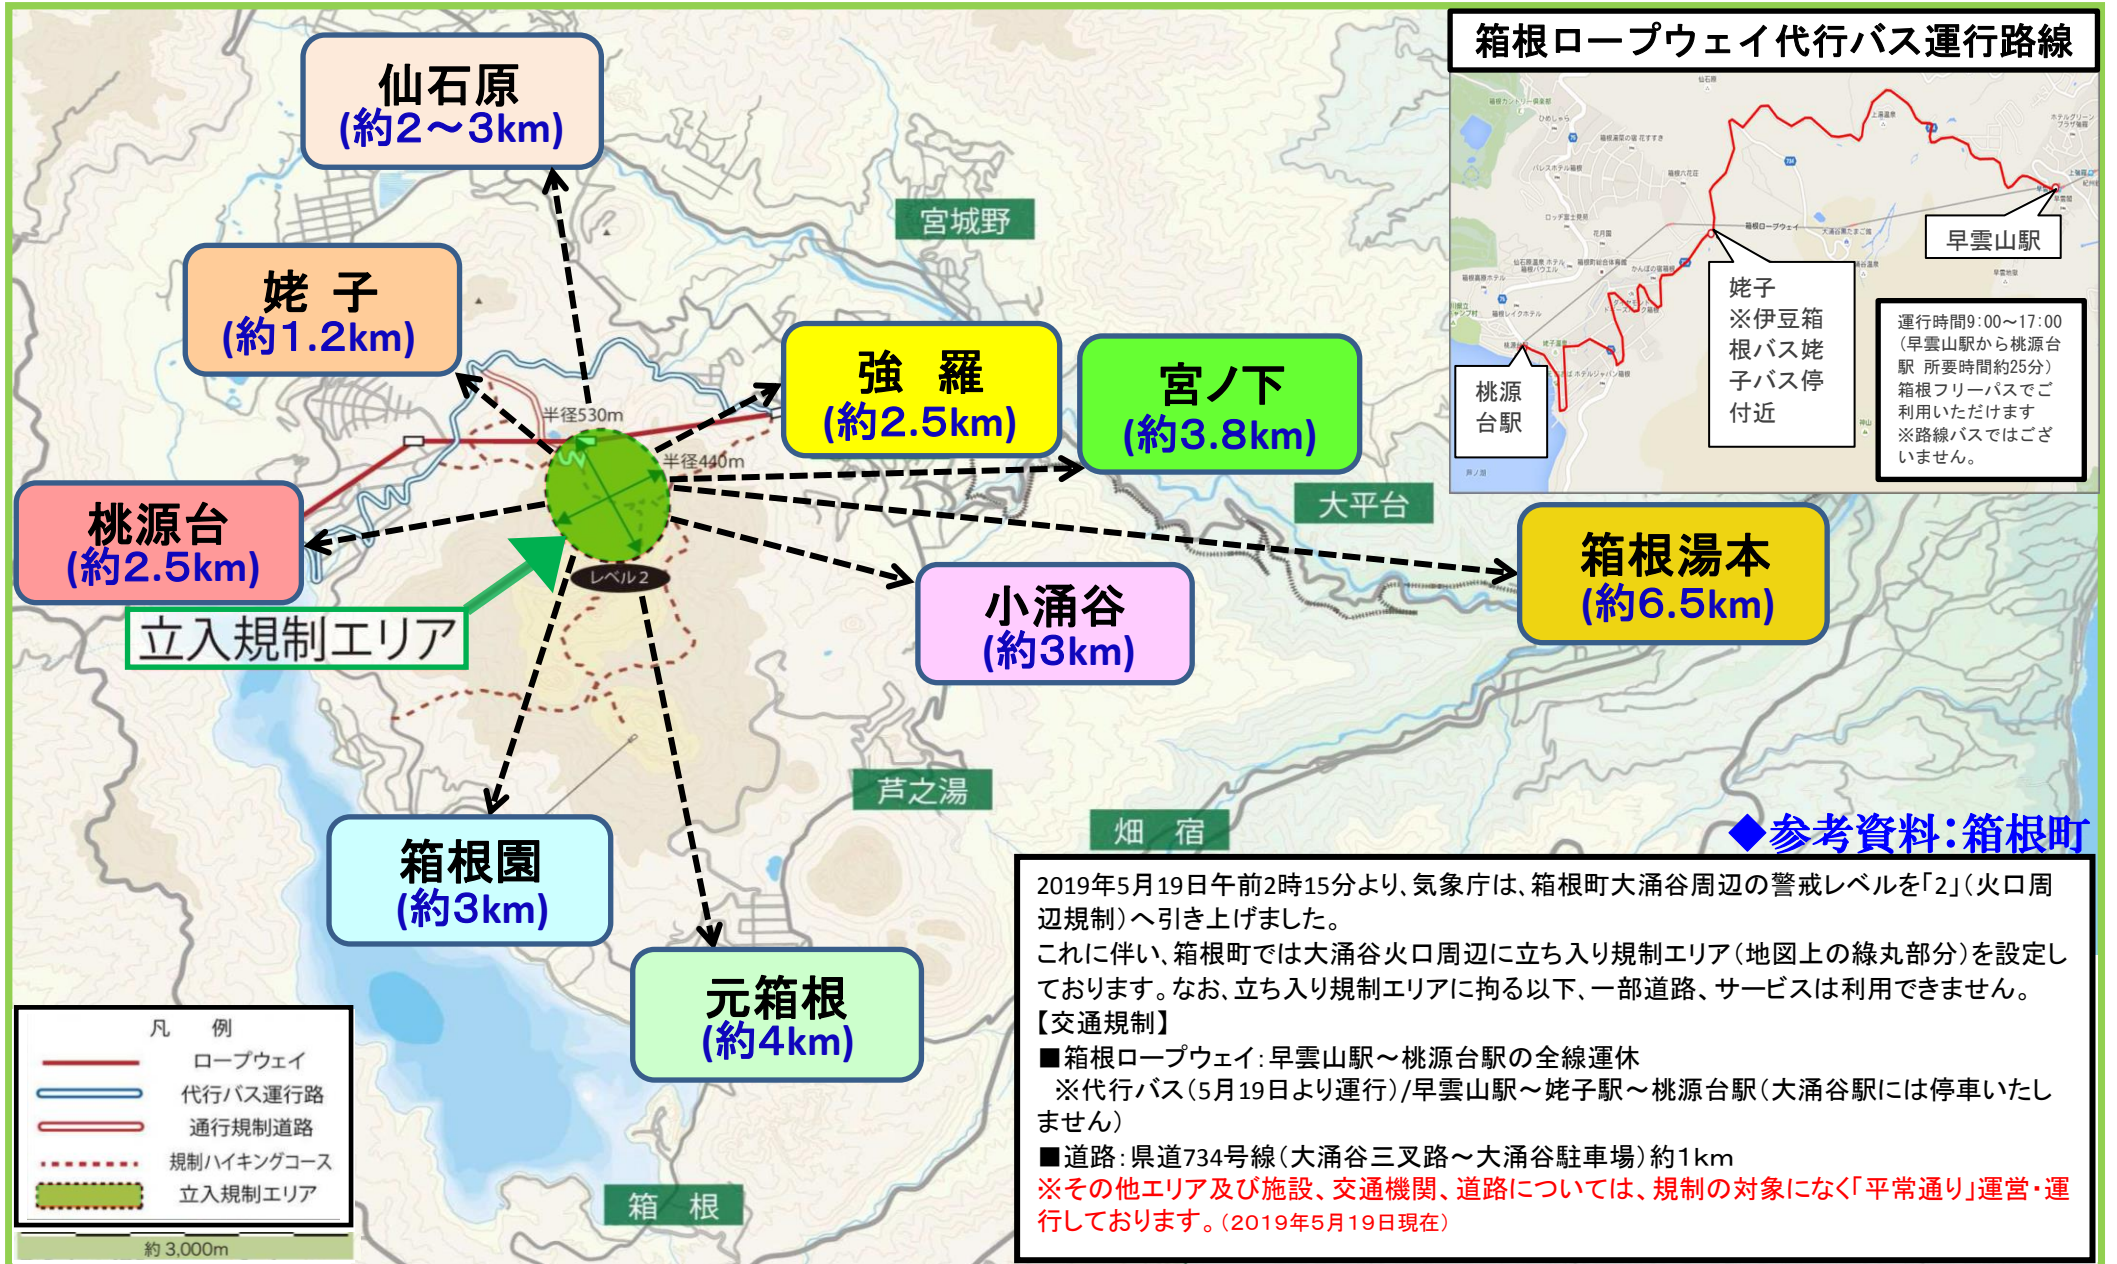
仙石原
(約2～3km)

姥 子
(約1.2km)

強 羅
(約2.5km)

宮ノ下
(約3.8km)

桃源台
(約2.5km)

立入規制エリア

小涌谷
(約3km)

箱根湯本
(約6.5km)

箱根園
(約3km)

元箱根
(約4km)

宮城野

大平台

芦之湯

畑 宿

箱 根

半径530m

半径440m

レベル2

箱根ロープウェイ代行バス運行路線

早雲山駅

姥子
※伊豆箱根バス姥子バス停付近

桃源台駅

運行時間9:00～17:00
(早雲山駅から桃源台駅 所要時間約25分)
箱根フリーパスでご利用いただけます
※路線バスではございません。

◆参考資料:箱根町

凡 例
ロープウェイ
代行バス運行路
通行規制道路
規制ハイキングコース
立入規制エリア
約 3,000m

2019年5月19日午前2時15分より、気象庁は、箱根町大涌谷周辺の警戒レベルを「2」(火口周辺規制)へ引き上げました。
これに伴い、箱根町では大涌谷火口周辺に立ち入り規制エリア(地図上の緑丸部分)を設定しております。なお、立ち入り規制エリアに拘る以下、一部道路、サービスは利用できません。
【交通規制】
■箱根ロープウェイ:早雲山駅～桃源台駅の全線運休
※代行バス(5月19日より運行)/早雲山駅～姥子駅～桃源台駅(大涌谷駅には停車いたしません)
■道路:県道734号線(大涌谷三叉路～大涌谷駐車場)約1km
※その他エリア及び施設、交通機関、道路については、規制の対象になく「平常通り」運営・運行しております。(2019年5月19日現在)